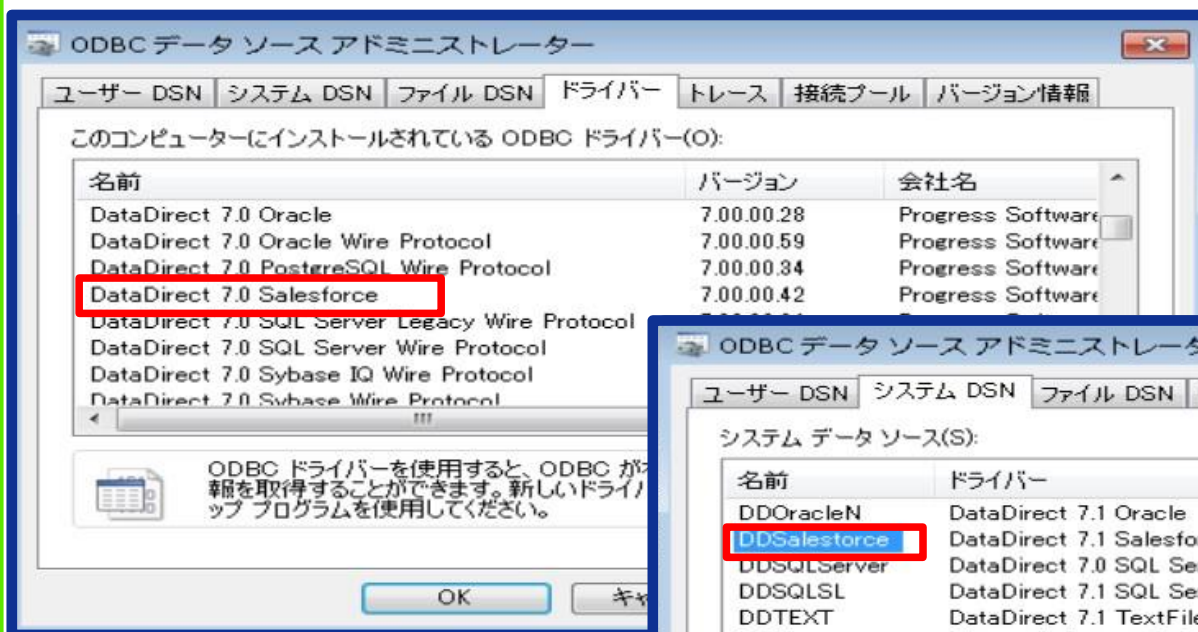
ODBC データ ソース アドミニストレーター

ユーザー DSN | システム DSN | ファイル DSN | ドライバー | トレース | 接続プール | バージョン情報

このコンピューターにインストールされている ODBC ドライバー(O):

| 名前 | バージョン | 会社名 |
|---|---|---|
| DataDirect 7.0 Oracle | 7.00.00.28 | Progress Software |
| DataDirect 7.0 Oracle Wire Protocol | 7.00.00.59 | Progress Software |
| DataDirect 7.0 PostgreSQL Wire Protocol | 7.00.00.34 | Progress Software |
| DataDirect 7.0 Salesforce | 7.00.00.42 | Progress Software |
| DataDirect 7.0 SQL Server Legacy Wire Protocol | | |
| DataDirect 7.0 SQL Server Wire Protocol | | |
| DataDirect 7.0 Sybase IQ Wire Protocol | | |
| DataDirect 7.0 Sybase Wire Protocol | | |

ODBC ドライバーを使用すると、ODBC が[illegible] 報を取得することができます。新しいドライバ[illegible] ップ プログラムを使用してください。

OK | キャ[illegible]

ODBC データ ソース アドミニストレータ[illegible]

ユーザー DSN | システム DSN | ファイル DSN

システム データ ソース(S):

| 名前 | ドライバー |
|---|---|
| DDOracleN | DataDirect 7.1 Oracle |
| DDSalesforce | DataDirect 7.1 Salesfo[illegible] |
| DDSQLServer | DataDirect 7.0 SQL Se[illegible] |
| DDSQLSL | DataDirect 7.1 SQL Se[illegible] |
| DDTEXT | DataDirect 7.1 TextFile |